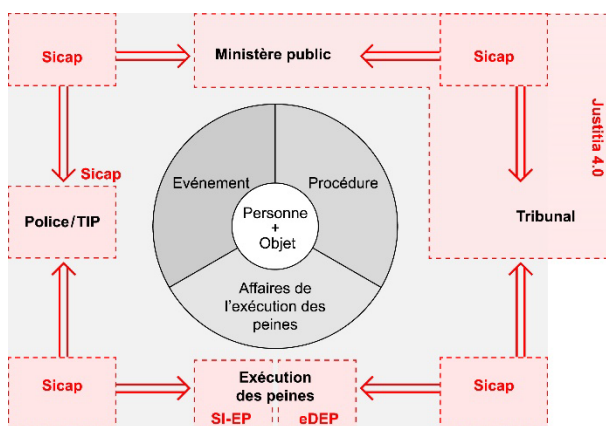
Sicap

Ministère public

Sicap

Justitia 4.0

Sicap

Police / TIP

Evénement

Procédure

Personne
+
Objet

Affaires de l'exécution des peines

Tribunal

Sicap

Exécution des peines

SI-EP

eDEP

Sicap